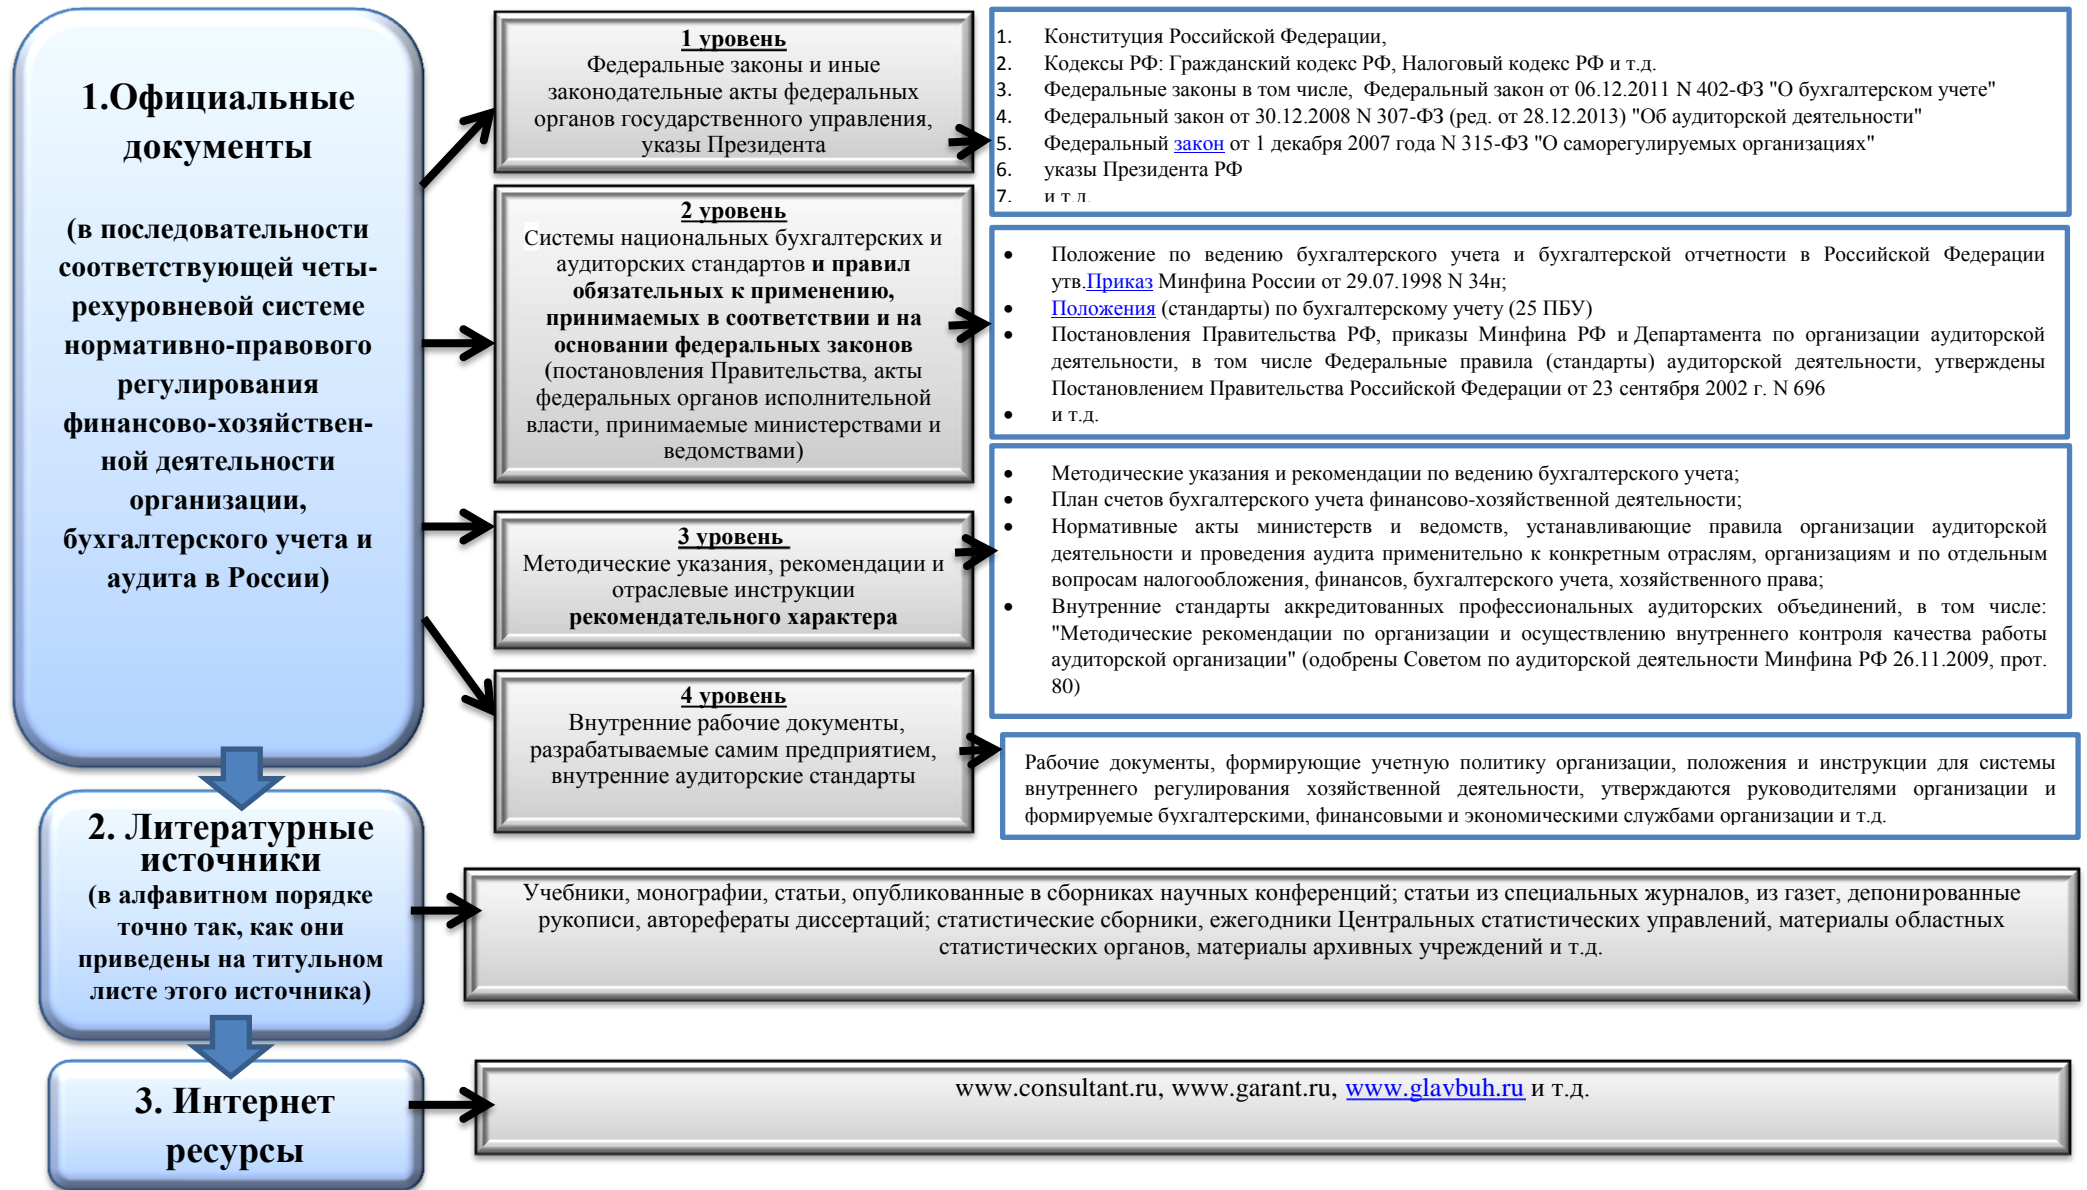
1.Официальные документы

(в последовательности соответствующей четырехуровневой системе нормативно-правового регулирования финансово-хозяйственной деятельности организации, бухгалтерского учета и аудита в России)

1 уровень
Федеральные законы и иные законодательные акты федеральных органов государственного управления, указы Президента

1. Конституция Российской Федерации,
2. Кодексы РФ: Гражданский кодекс РФ, Налоговый кодекс РФ и т.д.
3. Федеральные законы в том числе, Федеральный закон от 06.12.2011 N 402-ФЗ "О бухгалтерском учете"
4. Федеральный закон от 30.12.2008 N 307-ФЗ (ред. от 28.12.2013) "Об аудиторской деятельности"
5. Федеральный закон от 1 декабря 2007 года N 315-ФЗ "О саморегулируемых организациях"
6. указы Президента РФ
7. и т.д.

2 уровень
Системы национальных бухгалтерских и аудиторских стандартов и правил обязательных к применению, принимаемых в соответствии и на основании федеральных законов (постановления Правительства, акты федеральных органов исполнительной власти, принимаемые министерствами и ведомствами)

• Положение по ведению бухгалтерского учета и бухгалтерской отчетности в Российской Федерации утв.Приказ Минфина России от 29.07.1998 N 34н;
• Положения (стандарты) по бухгалтерскому учету (25 ПБУ)
• Постановления Правительства РФ, приказы Минфина РФ и Департамента по организации аудиторской деятельности, в том числе Федеральные правила (стандарты) аудиторской деятельности, утверждены Постановлением Правительства Российской Федерации от 23 сентября 2002 г. N 696
• и т.д.

3 уровень
Методические указания, рекомендации и отраслевые инструкции рекомендательного характера

• Методические указания и рекомендации по ведению бухгалтерского учета;
• План счетов бухгалтерского учета финансово-хозяйственной деятельности;
• Нормативные акты министерств и ведомств, устанавливающие правила организации аудиторской деятельности и проведения аудита применительно к конкретным отраслям, организациям и по отдельным вопросам налогообложения, финансов, бухгалтерского учета, хозяйственного права;
• Внутренние стандарты аккредитованных профессиональных аудиторских объединений, в том числе: "Методические рекомендации по организации и осуществлению внутреннего контроля качества работы аудиторской организации" (одобрены Советом по аудиторской деятельности Минфина РФ 26.11.2009, прот. 80)

4 уровень
Внутренние рабочие документы, разрабатываемые самим предприятием, внутренние аудиторские стандарты

Рабочие документы, формирующие учетную политику организации, положения и инструкции для системы внутреннего регулирования хозяйственной деятельности, утверждаются руководителями организации и формируемые бухгалтерскими, финансовыми и экономическими службами организации и т.д.

2. Литературные источники
(в алфавитном порядке точно так, как они приведены на титульном листе этого источника)

Учебники, монографии, статьи, опубликованные в сборниках научных конференций; статьи из специальных журналов, из газет, депонированные рукописи, авторефераты диссертаций; статистические сборники, ежегодники Центральных статистических управлений, материалы областных статистических органов, материалы архивных учреждений и т.д.

3. Интернет ресурсы

www.consultant.ru, www.garant.ru, www.glavbuh.ru и т.д.